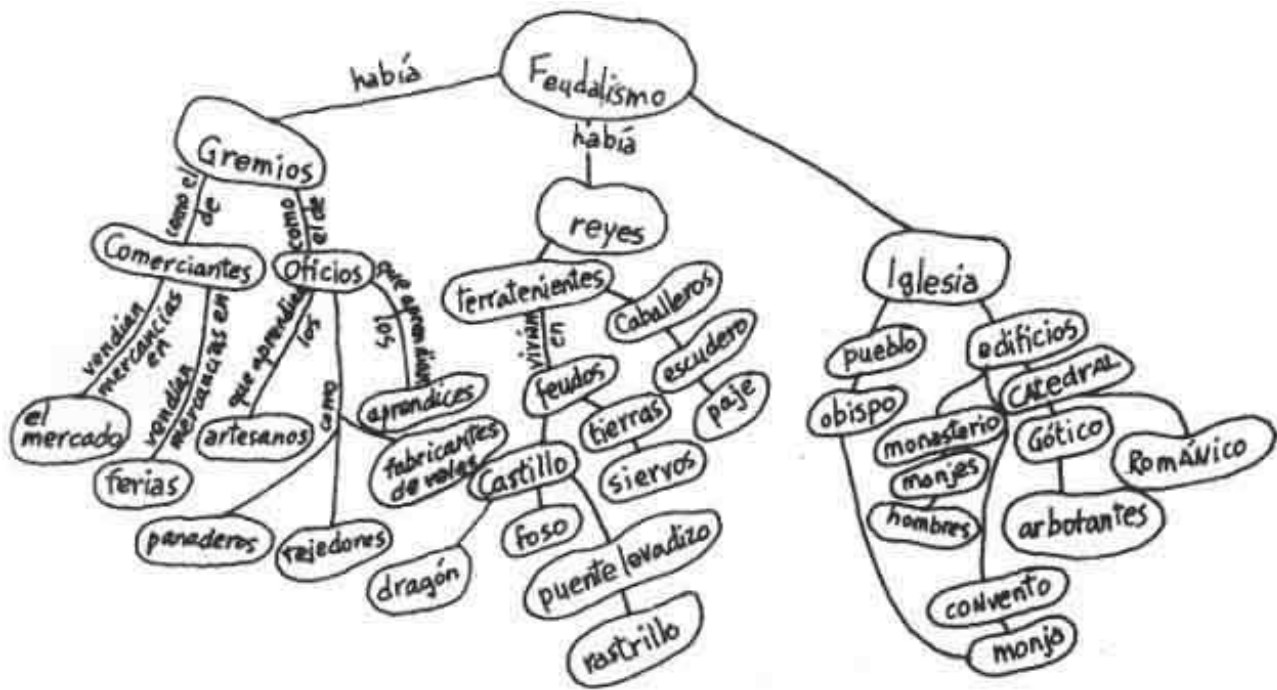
Feudalismo

había

había

Gremios

como el de

como el de

Comerciantes

Oficios

que aprendían los

vendían mercancías en

vendían mercancías en

que aprendían los

como

el mercado

ferias

artesanos

aprendices

fabricantes de velas

panaderos

tejedores

reyes

terratenientes

vivían en

Caballeros

feudos

escudero

paje

tierras

siervos

Castillo

foso

dragón

puente levadizo

rastrillo

Iglesia

pueblo

edificios

obispo

CATEDRAL

monasterio

monjes

hombres

Gótico

ROMÁNICO

arbotantes

convento

monja